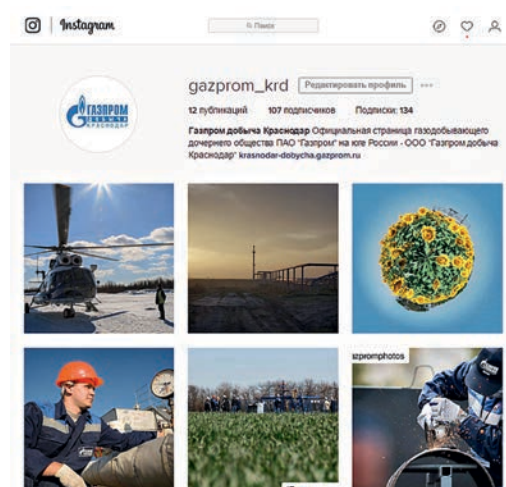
Instagram

Поиск

gazprom_krd Редактировать профиль ...

12 публикаций 107 подписчиков Подписки: 134

Газпром добыча Краснодар Официальная страница газодобывающего дочернего общества ПАО "Газпром" на юге России - ООО "Газпром добыча Краснодар" krasnodar-dobycha.gazprom.ru

ГАЗПРОМ ДОБЫЧА КРАСНОДАР

azpromphotos